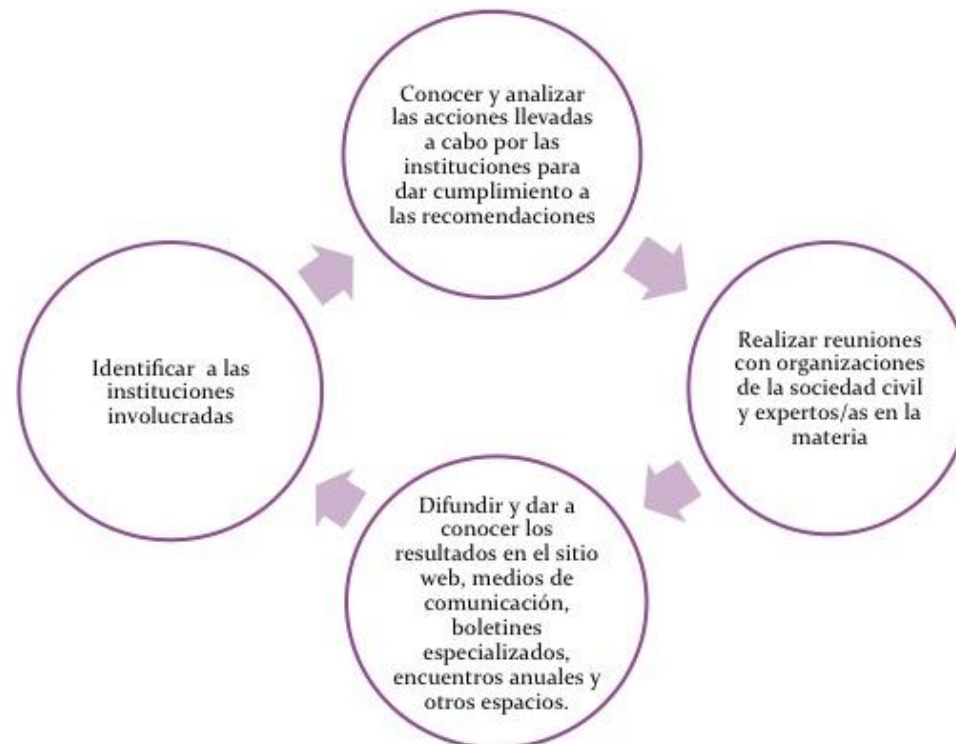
Conocer y analizar las acciones llevadas a cabo por las instituciones para dar cumplimiento a las recomendaciones

Realizar reuniones con organizaciones de la sociedad civil y expertos/as en la materia

Difundir y dar a conocer los resultados en el sitio web, medios de comunicación, boletines especializados, encuentros anuales y otros espacios.

Identificar a las instituciones involucradas